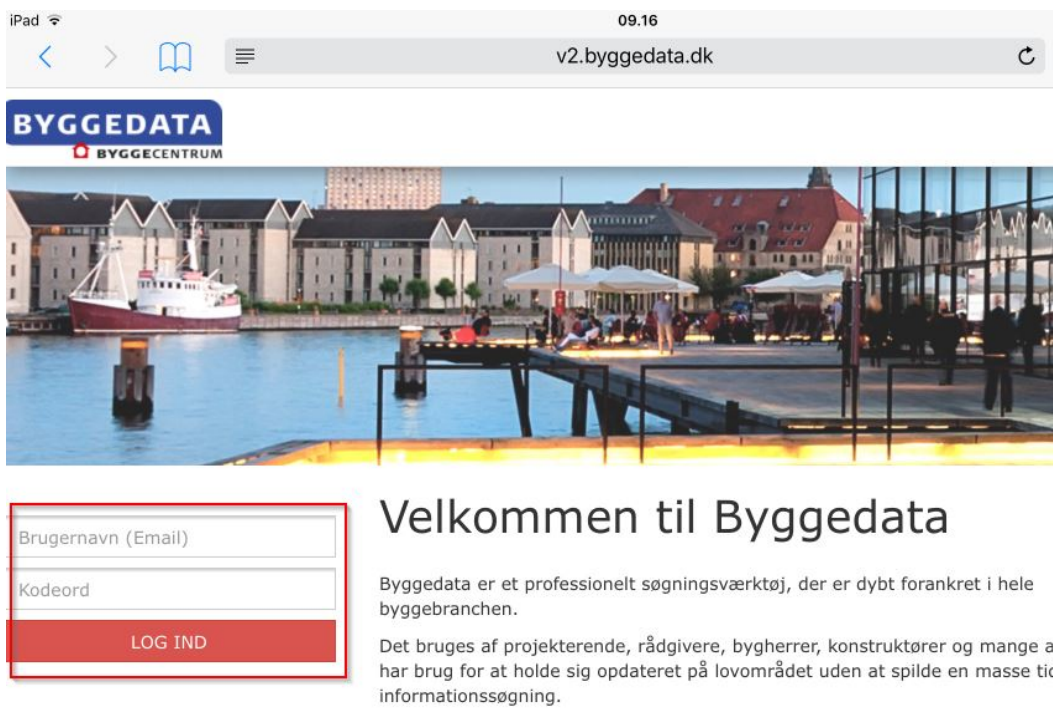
iPad

09.16

v2.byggedata.dk

BYGGEDATA
BYGGECENTRUM

Brugernavn (Email)

Kodeord

LOG IND

Velkommen til Byggedata

Byggedata er et professionelt søgningsværktøj, der er dybt forankret i hele byggebranchen.

Det bruges af projekterende, rådgivere, bygherrer, konstruktører og mange a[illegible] har brug for at holde sig opdateret på lovområdet uden at spilde en masse tio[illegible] informationssøgning.